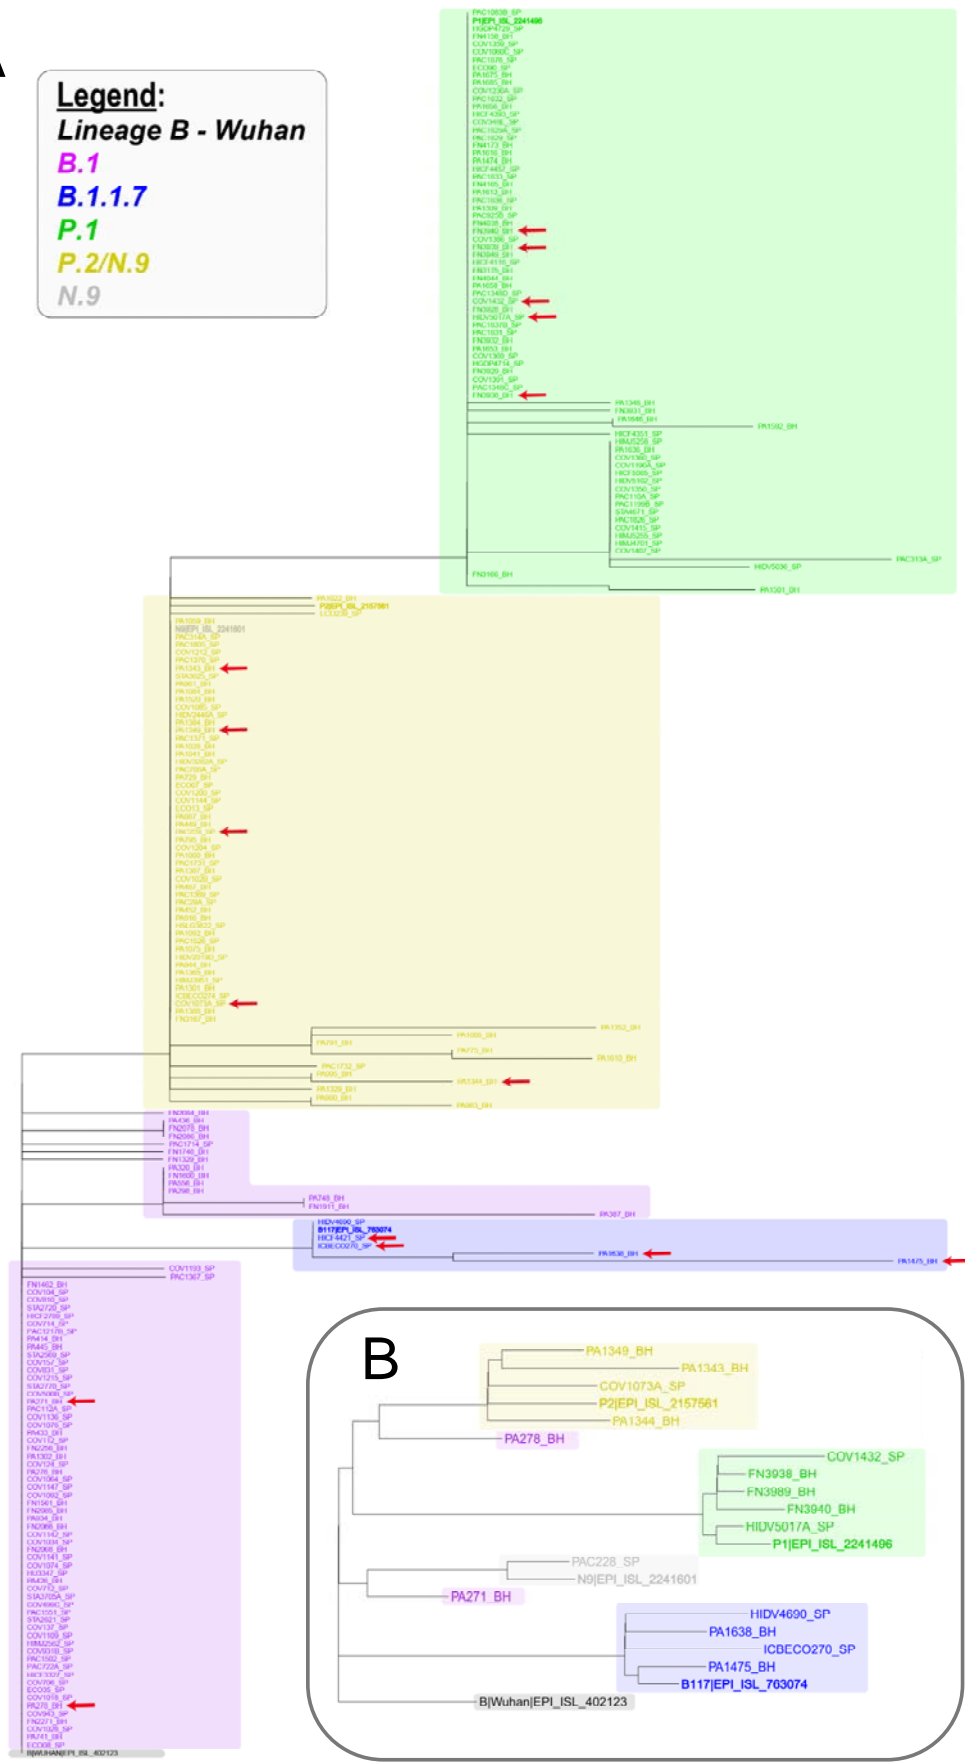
A

Legend:
Lineage B - Wuhan
B.1
B.1.1.7
P.1
P.2/N.9
N.9

P1|EPI_ISL_2241496

P2|EPI_ISL_2157561
N9|EPI_ISL_2241601

B117|EPI_ISL_703074

B|WUHAN|EPI_ISL_402123

B

PA1349_BH
PA1343_BH
COV1073A_SP
P2|EPI_ISL_2157561
PA1344_BH
PA278_BH
COV1432_SP
FN3938_BH
FN3989_BH
FN3940_BH
HIDV5017A_SP
P1|EPI_ISL_2241496
PAC228_SP
N9|EPI_ISL_2241601
PA271_BH
HIDV4690_SP
PA1638_BH
ICBECO270_SP
PA1475_BH
B117|EPI_ISL_703074
B|Wuhan|EPI_ISL_402123